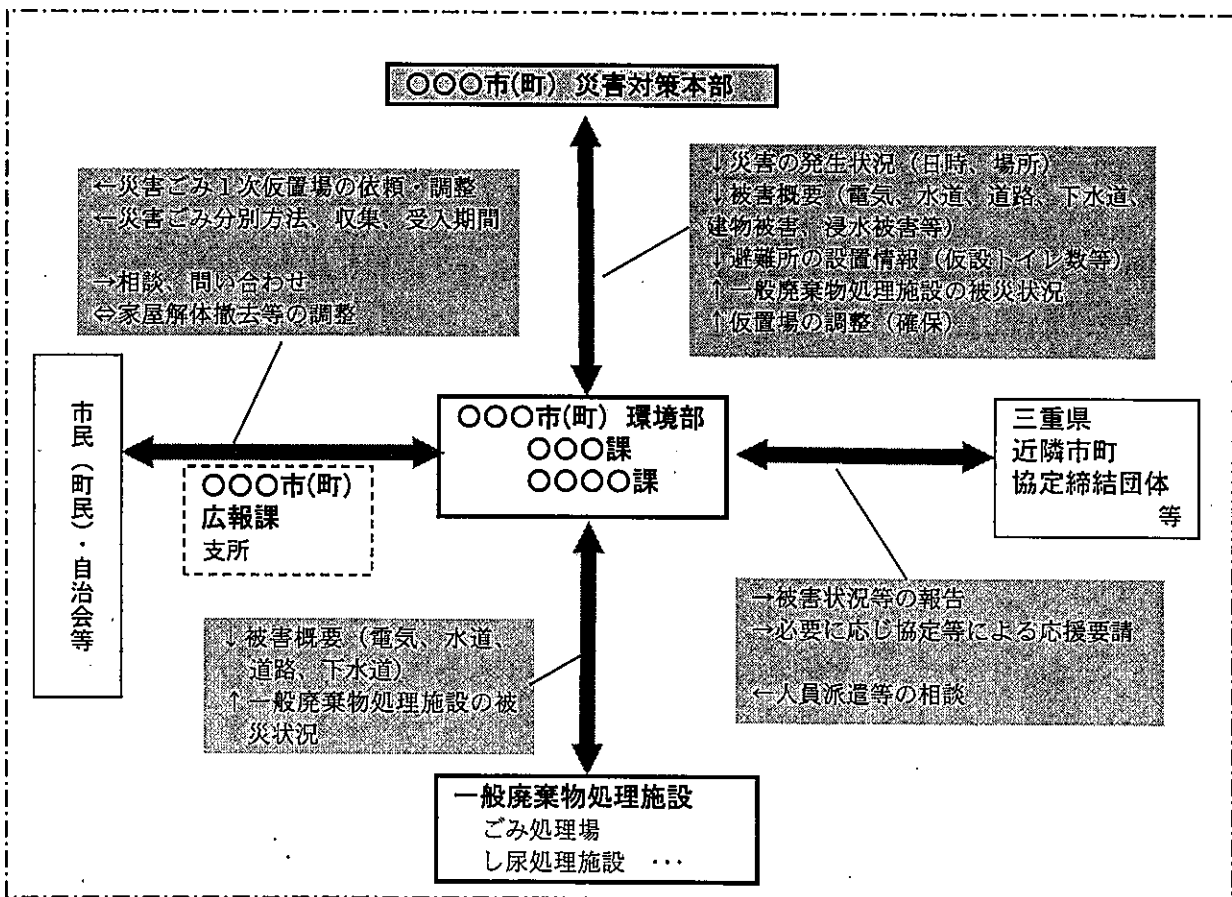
○○○市(町) 災害対策本部

←災害ごみ1次仮置場の依頼・調整
←災害ごみ分別方法、収集、受入期間

→相談、問い合わせ
⇔家屋解体撤去等の調整

↓災害の発生状況（日時、場所）
↓被害概要（電気、水道、道路、下水道、建物被害、浸水被害等）
↓避難所の設置情報（仮設トイレ数等）
↑一般廃棄物処理施設の被災状況
↑仮置場の調整（確保）

市民（町民）・自治会等

○○○市(町)
広報課
支所

○○○市(町) 環境部
○○○課
○○○○課

三重県
近隣市町
協定締結団体
等

→被害状況等の報告
→必要に応じ協定等による応援要請

←人員派遣等の相談

↓被害概要（電気、水道、道路、下水道）
↑一般廃棄物処理施設の被災状況

一般廃棄物処理施設
ごみ処理場
し尿処理施設 ・・・